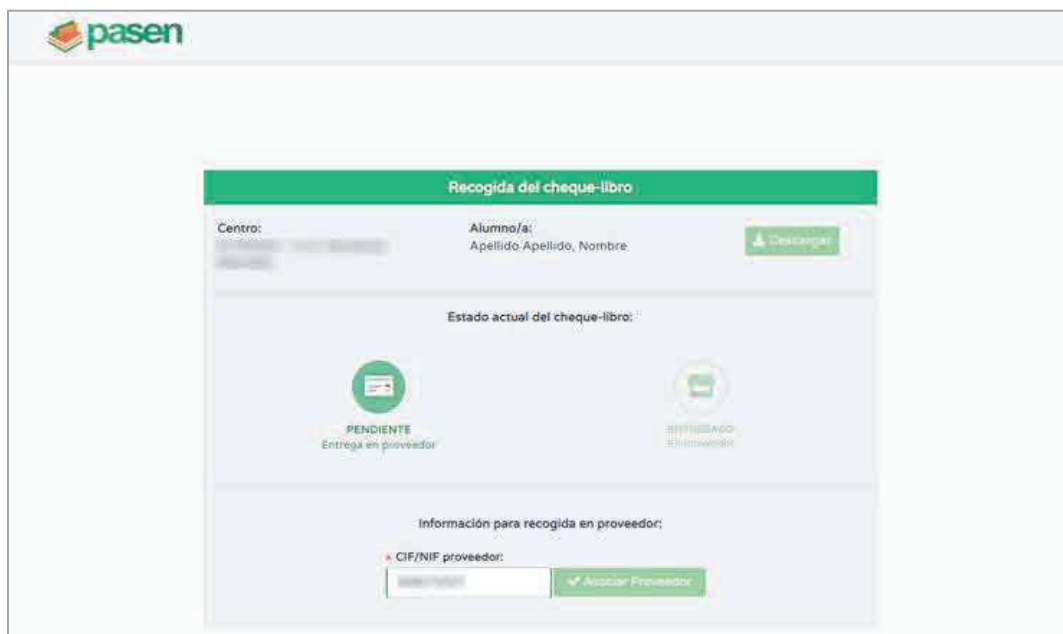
pasen

Recogida del cheque-libro

Centro:
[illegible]

Alumno/a:
Apellido Apellido, Nombre

Descargar

Estado actual del cheque-libro:

PENDIENTE
Entrega en proveedor

ENTREGADO
En proveedor

Información para recogida en proveedor:

* CIF/NIF proveedor:
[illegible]

Asociar Proveedor